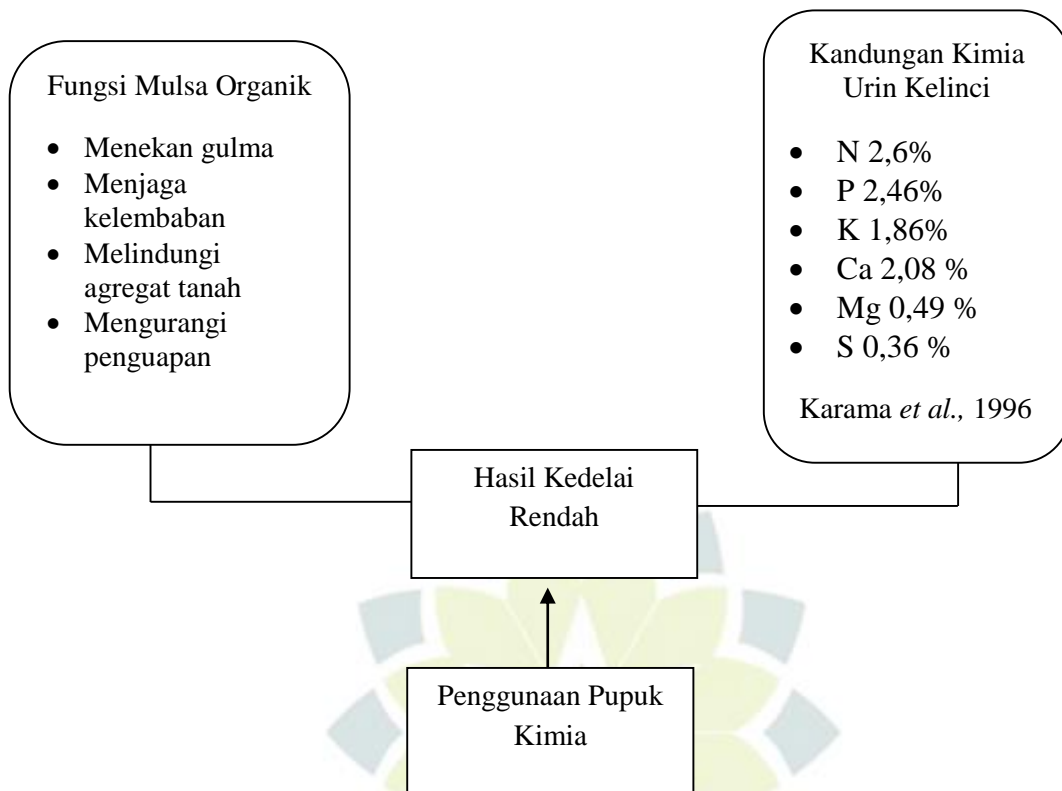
Fungsi Mulsa Organik

- Menekan gulma
- Menjaga kelembaban
- Melindungi agregat tanah
- Mengurangi penguapan

Kandungan Kimia Urin Kelinci

- N 2,6%
- P 2,46%
- K 1,86%
- Ca 2,08 %
- Mg 0,49 %
- S 0,36 %

Karama *et al.,* 1996

Hasil Kedelai Rendah

Penggunaan Pupuk Kimia